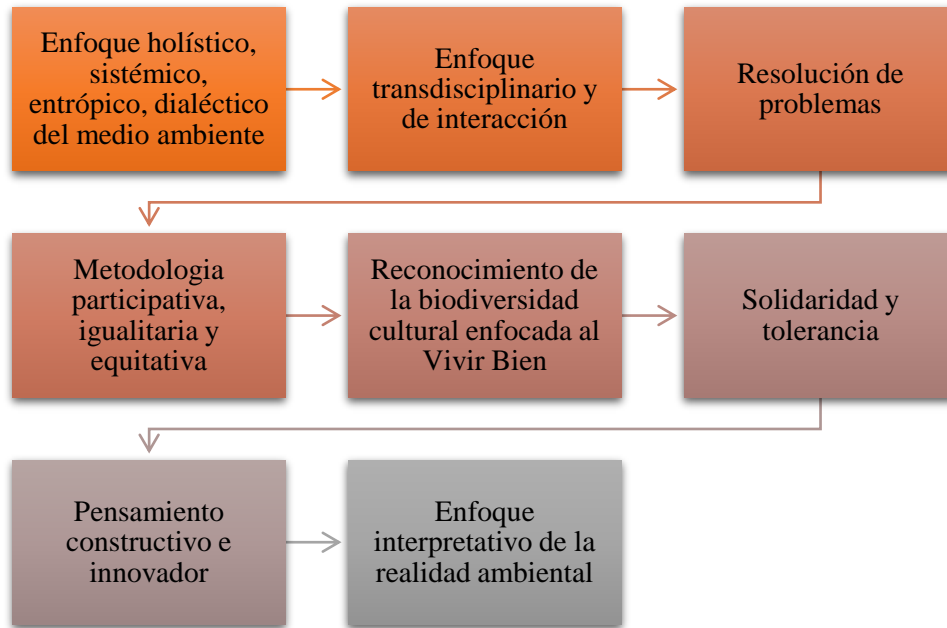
Enfoque holístico, sistémico, entrópico, dialéctico del medio ambiente

Enfoque transdisciplinario y de interacción

Resolución de problemas

Metodologia participativa, igualitaria y equitativa

Reconocimiento de la biodiversidad cultural enfocada al Vivir Bien

Solidaridad y tolerancia

Pensamiento constructivo e innovador

Enfoque interpretativo de la realidad ambiental